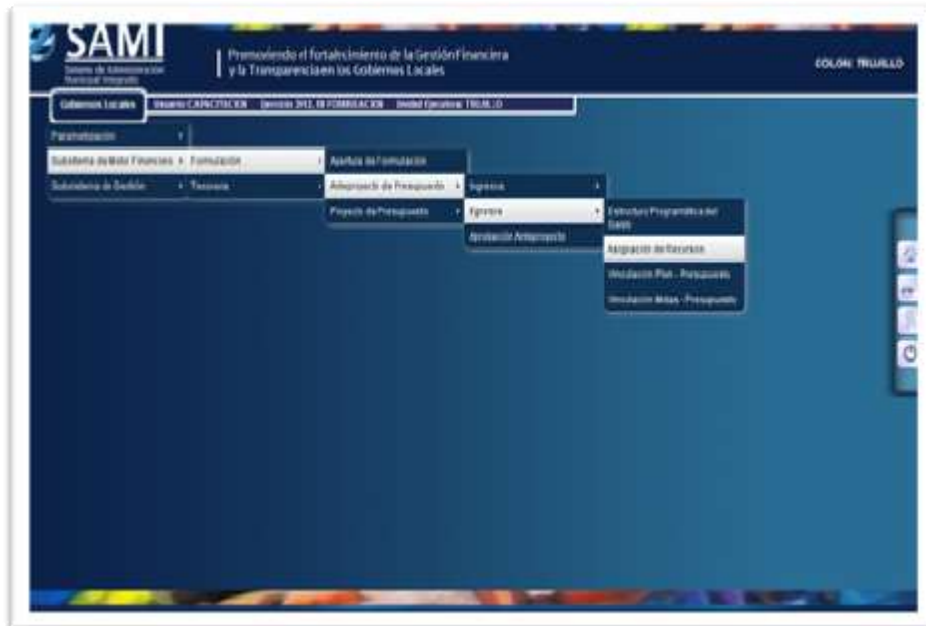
SAMI
Sistema de Administración Municipal Integrado

Promoviendo el fortalecimiento de la Gestión Financiera y la Transparencia en los Gobiernos Locales

COLON: TRUJILLO

Gobiernos Locales   Usuario: CAPACITACION   Ejercicio: 2012, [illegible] FORMULACION   Unidad Ejecutora: TRUJILLO

Parametrización
Subsistema de Gestión Financiera
Subsistema de Gestión

Formulación
Tesorería

Apertura de Formulación
Anteproyecto de Presupuesto
Proyecto de Presupuesto

Ingresos
Egresos
Aprobación Anteproyecto

Estructura Programática del Gasto
Asignación de Recursos
Vinculación Plan - Presupuesto
Vinculación Metas - Presupuesto